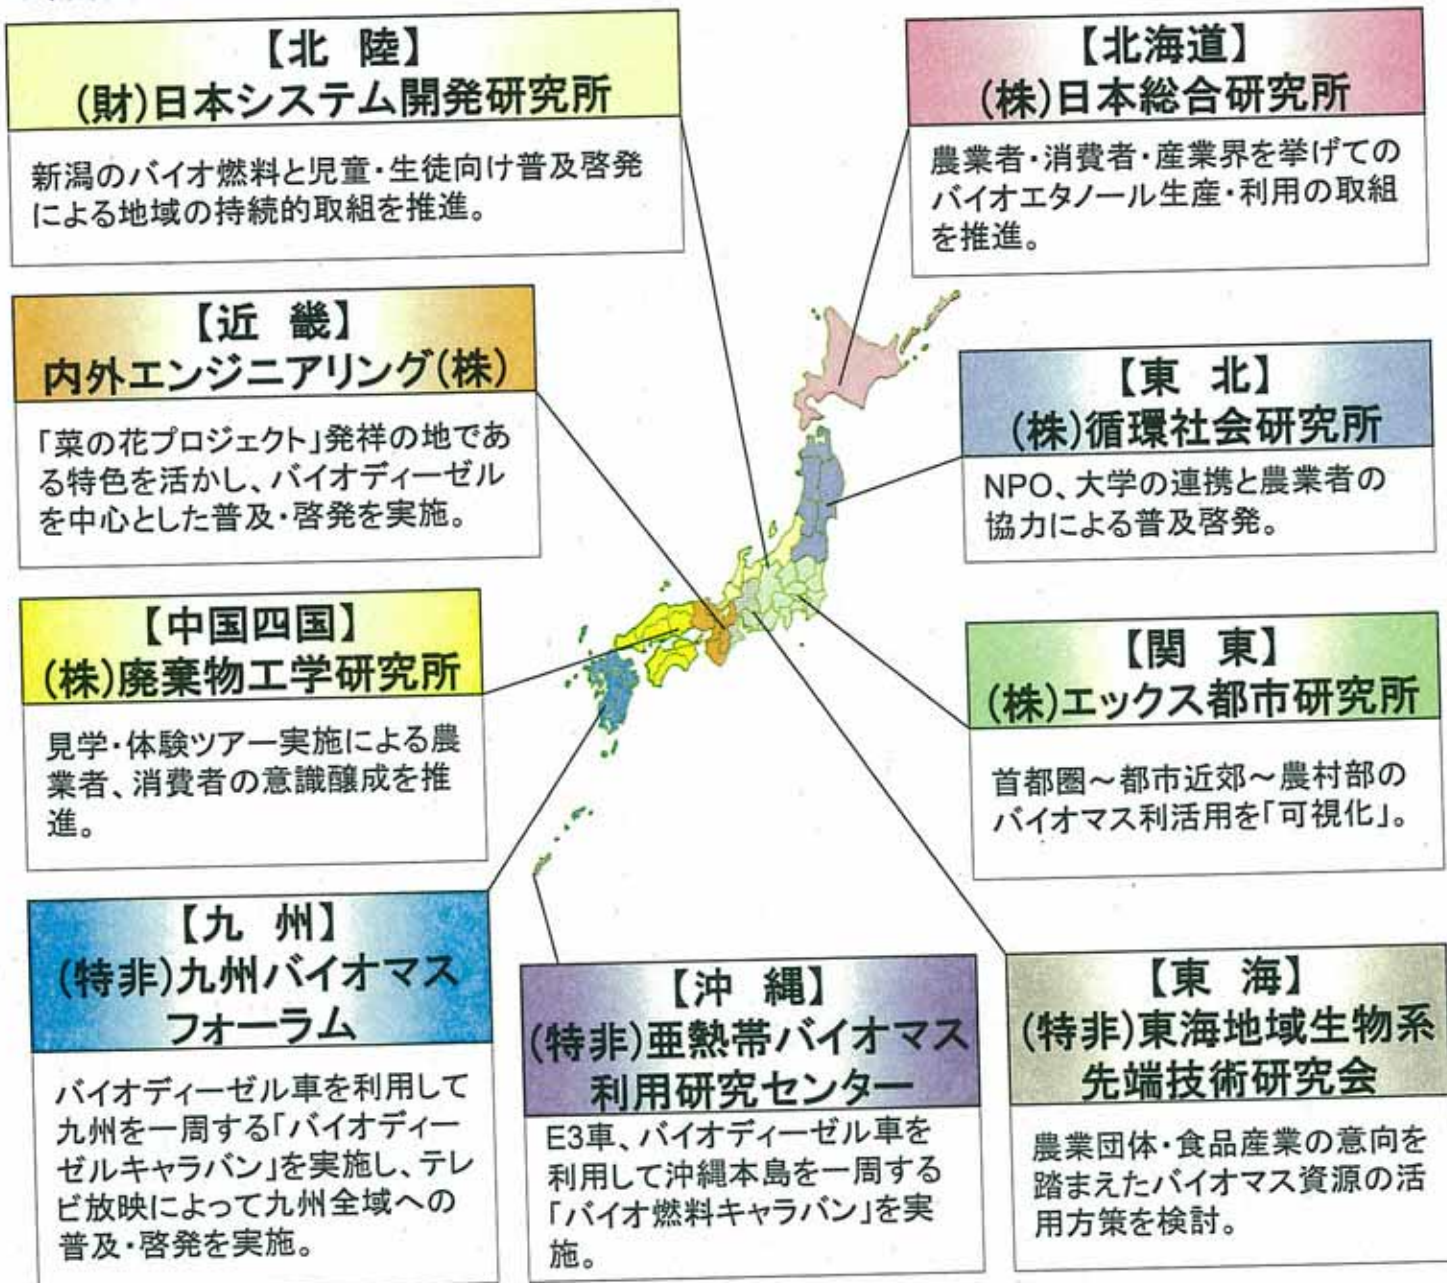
【北　陸】
(財)日本システム開発研究所

新潟のバイオ燃料と児童・生徒向け普及啓発による地域の持続的取組を推進。

【北海道】
(株)日本総合研究所

農業者・消費者・産業界を挙げてのバイオエタノール生産・利用の取組を推進。

【近　畿】
内外エンジニアリング(株)

「菜の花プロジェクト」発祥の地である特色を活かし、バイオディーゼルを中心とした普及・啓発を実施。

【東　北】
(株)循環社会研究所

NPO、大学の連携と農業者の協力による普及啓発。

【中国四国】
(株)廃棄物工学研究所

見学・体験ツアー実施による農業者、消費者の意識醸成を推進。

【関　東】
(株)エックス都市研究所

首都圏～都市近郊～農村部のバイオマス利活用を「可視化」。

【九　州】
(特非)九州バイオマスフォーラム

バイオディーゼル車を利用して九州を一周する「バイオディーゼルキャラバン」を実施し、テレビ放映によって九州全域への普及・啓発を実施。

【沖　縄】
(特非)亜熱帯バイオマス利用研究センター

E3車、バイオディーゼル車を利用して沖縄本島を一周する「バイオ燃料キャラバン」を実施。

【東　海】
(特非)東海地域生物系先端技術研究会

農業団体・食品産業の意向を踏まえたバイオマス資源の活用方策を検討。